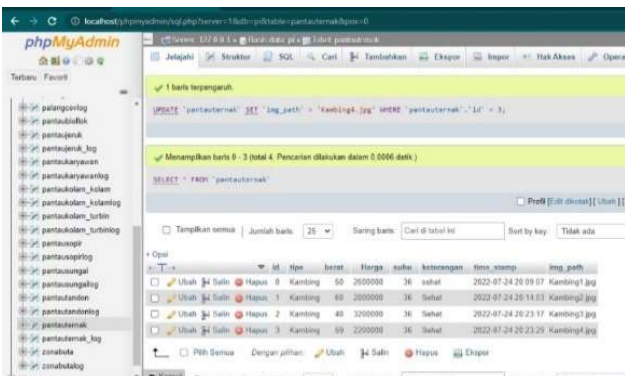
localhost/phpmyadmin/sql.php?server=1&db=pi&table=pantauternak&pos=0

phpMyAdmin

Terbaru Favorit

palangcovlog
pantaubilliok
pantaujeruk
pantaujeruk_log
pantaukaryawan
pantaukaryawanlog
pantaukolam_kolam
pantaukolam_kolamlog
pantaukolam_turbin
pantaukolam_turbinlog
pantausopir
pantausopirlog
pantausungai
pantausungailog
pantautandon
pantautandonlog
pantauternak
pantauternak_log
zonabuta
zonabutalog

Server: 127.0.0.1 » Basis data: pi » Tabel: pantauternak

Jelajahi | Struktur | SQL | Cari | Tambahkan | Ekspor | Impor | Hak Akses | Opera

1 baris terpengaruh.

UPDATE `pantauternak` SET `img_path` = 'Kambing4.jpg' WHERE `pantauternak`.`id` = 3;

Menampilkan baris 0 - 3 (total 4, Pencarian dilakukan dalam 0,0006 detik.)

SELECT * FROM `pantauternak`

Profil [Edit dikotak] [ Ubah ] [

Tampilkan semua | Jumlah baris: 25 | Saring baris: Cari di tabel ini | Sort by key: Tidak ada

+ Opsi

| | id | tipe | berat | Harga | suhu | keterangan | time_stamp | img_path |
|---|---|---|---|---|---|---|---|---|
| Ubah Salin Hapus | 0 | Kambing | 50 | 2500000 | 36 | sehat | 2022-07-24 20:09:07 | Kambing1.jpg |
| Ubah Salin Hapus | 1 | Kambing | 60 | 2000000 | 36 | Sehat | 2022-07-24 20:14:03 | Kambing2.jpg |
| Ubah Salin Hapus | 2 | Kambing | 40 | 3200000 | 36 | Sehat | 2022-07-24 20:23:17 | Kambing3.jpg |
| Ubah Salin Hapus | 3 | Kambing | 59 | 2200000 | 36 | Sehat | 2022-07-24 20:23:29 | Kambing4.jpg |

Pilih Semua | Dengan pilihan: Ubah | Salin | Hapus | Ekspor